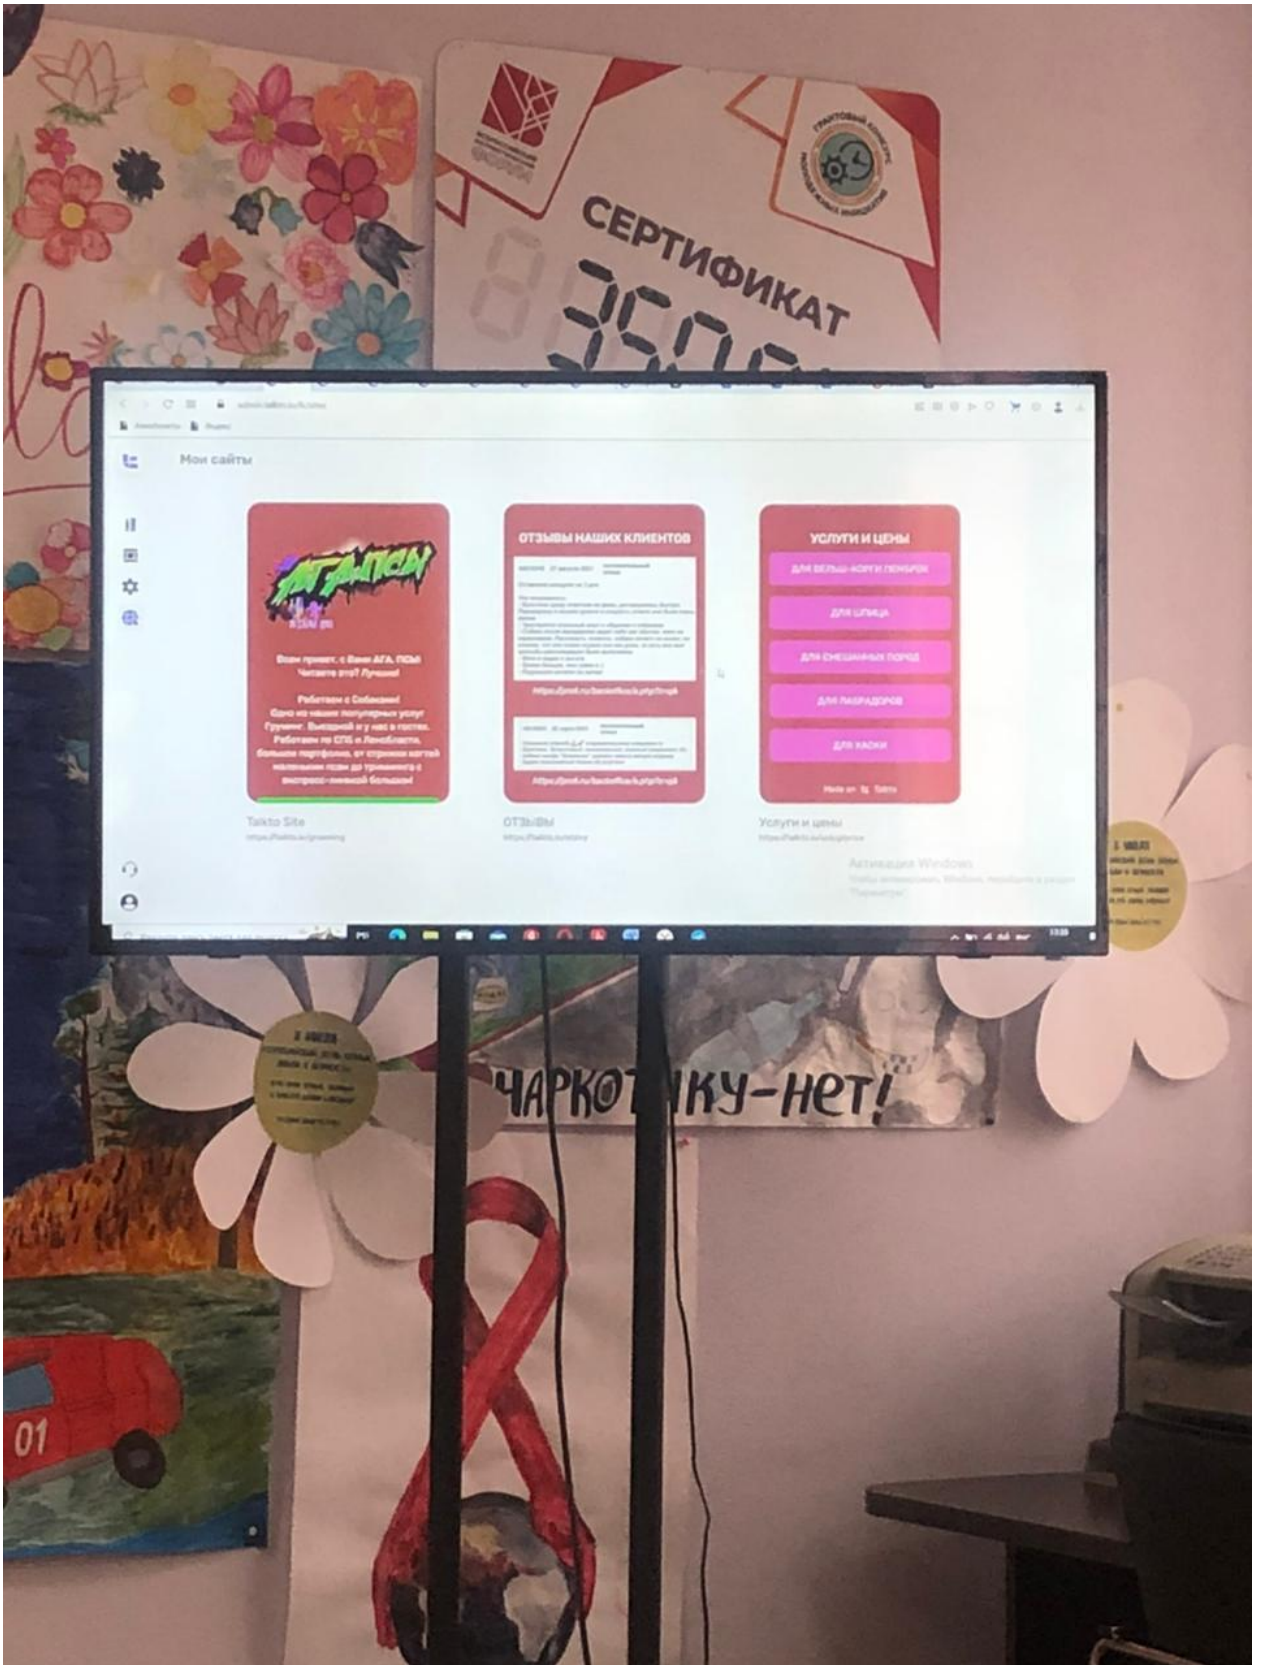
СЕРТИФИКАТ

3500

Мои сайты

АГА ПСЫ

Всем привет, с Вами АГА, ПСЫ! Читаете это? Лучшие!

Работаем с Собаками! Одна из наших популярных услуг Груминг. Выездной и у нас в гостях. Работаем по СПБ и Ленобласти, большое портфолио, от стрижки когтей маленьким псам до тримминга с экспресс-линькой большим!

Talkto Site

ОТЗЫВЫ НАШИХ КЛИЕНТОВ

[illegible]

ОТЗЫВЫ

УСЛУГИ И ЦЕНЫ

ДЛЯ ВЕЛЬШ-КОРГИ ПЕМБРОК

ДЛЯ ШПИЦА

ДЛЯ СМЕШАННЫХ ПОРОД

ДЛЯ ЛАБРАДОРОВ

ДЛЯ ХАСКИ

Made on Talkto

Услуги и цены

Активация Windows

НАРКОТ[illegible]КУ-НЕТ!

01